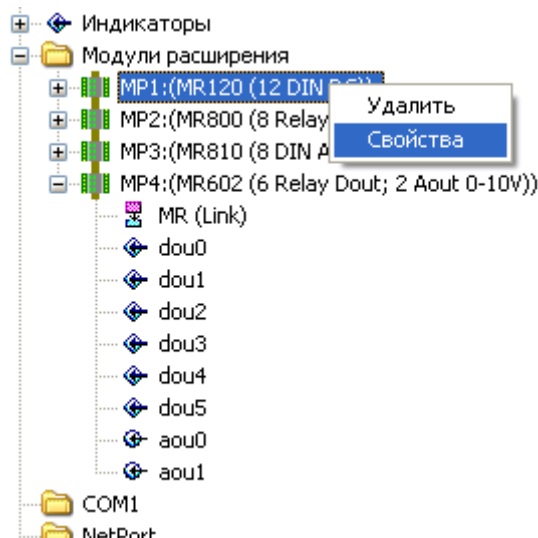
Индикаторы
Модули расширения
MP1:(MR120 (12 DIN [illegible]
MP2:(MR800 (8 Relay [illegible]
MP3:(MR810 (8 DIN A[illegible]
MP4:(MR602 (6 Relay Dout; 2 Aout 0-10V))
MR (Link)
dou0
dou1
dou2
dou3
dou4
dou5
aou0
aou1
COM1
NetPort
Удалить
Свойства